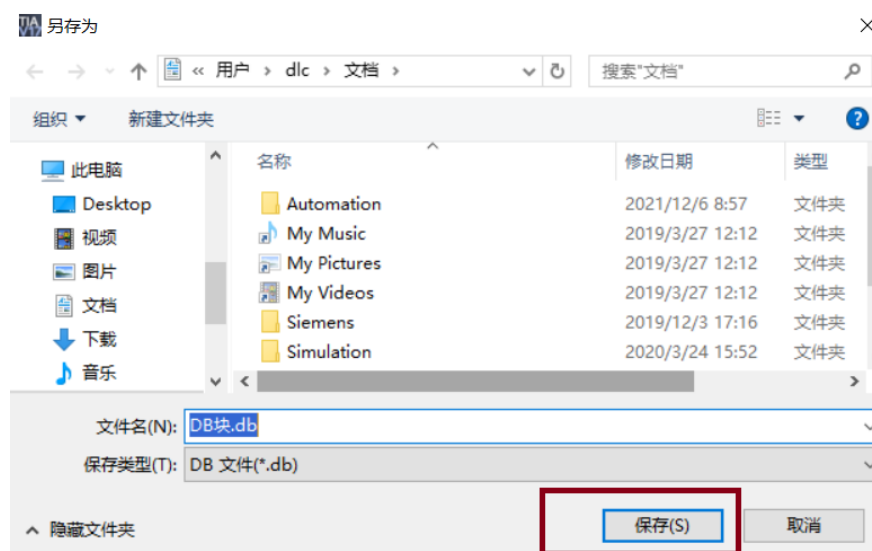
另存为

« 用户 › dlc › 文档 ›

搜索"文档"

组织 ▾　新建文件夹

此电脑
Desktop
视频
图片
文档
下载
音乐

| 名称 | 修改日期 | 类型 |
|---|---|---|
| Automation | 2021/12/6 8:57 | 文件夹 |
| My Music | 2019/3/27 12:12 | 文件夹 |
| My Pictures | 2019/3/27 12:12 | 文件夹 |
| My Videos | 2019/3/27 12:12 | 文件夹 |
| Siemens | 2019/12/3 17:16 | 文件夹 |
| Simulation | 2020/3/24 15:52 | 文件夹 |

文件名(N): DB块.db
保存类型(T): DB 文件(*.db)

隐藏文件夹　保存(S)　取消